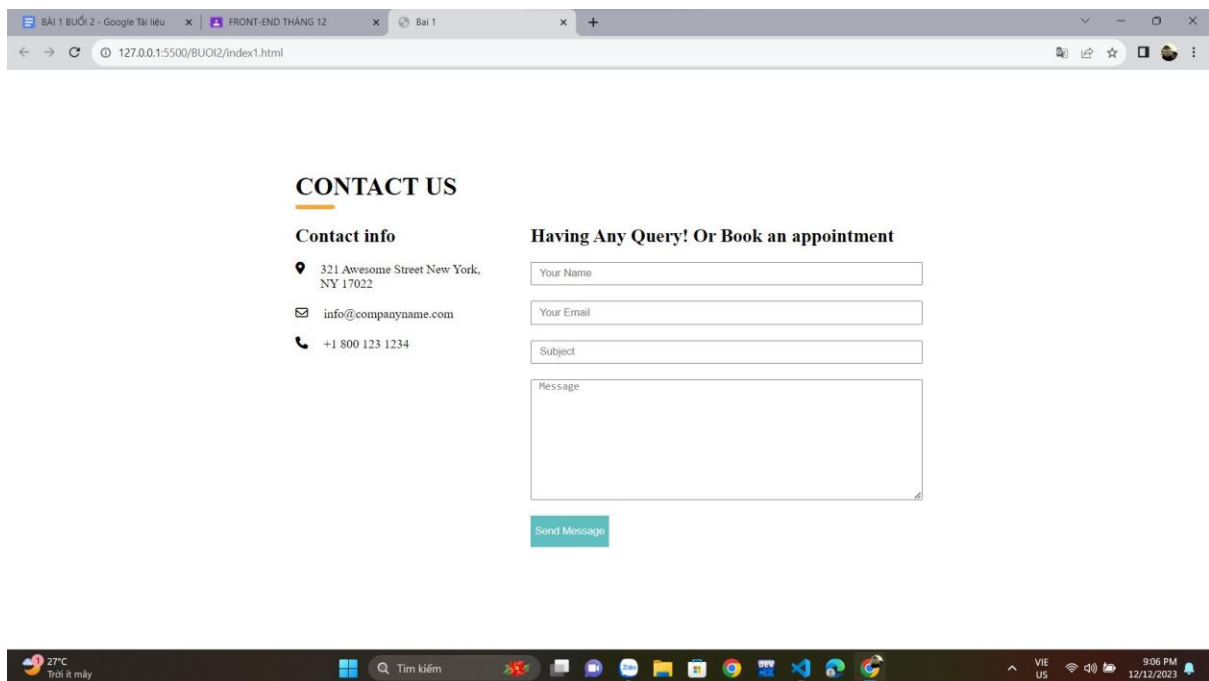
BÀI 1 BUỔI 2 - Google Tài liệu × FRONT-END THÁNG 12 × Bai 1 × +

127.0.0.1:5500/BUOI2/index1.html

CONTACT US

Contact info

321 Awesome Street New York, NY 17022

info@companyname.com

+1 800 123 1234

Having Any Query! Or Book an appointment

Your Name

Your Email

Subject

Message

Send Message

27°C
Trời ít mây

Tìm kiếm

VIE
US

9:06 PM
12/12/2023